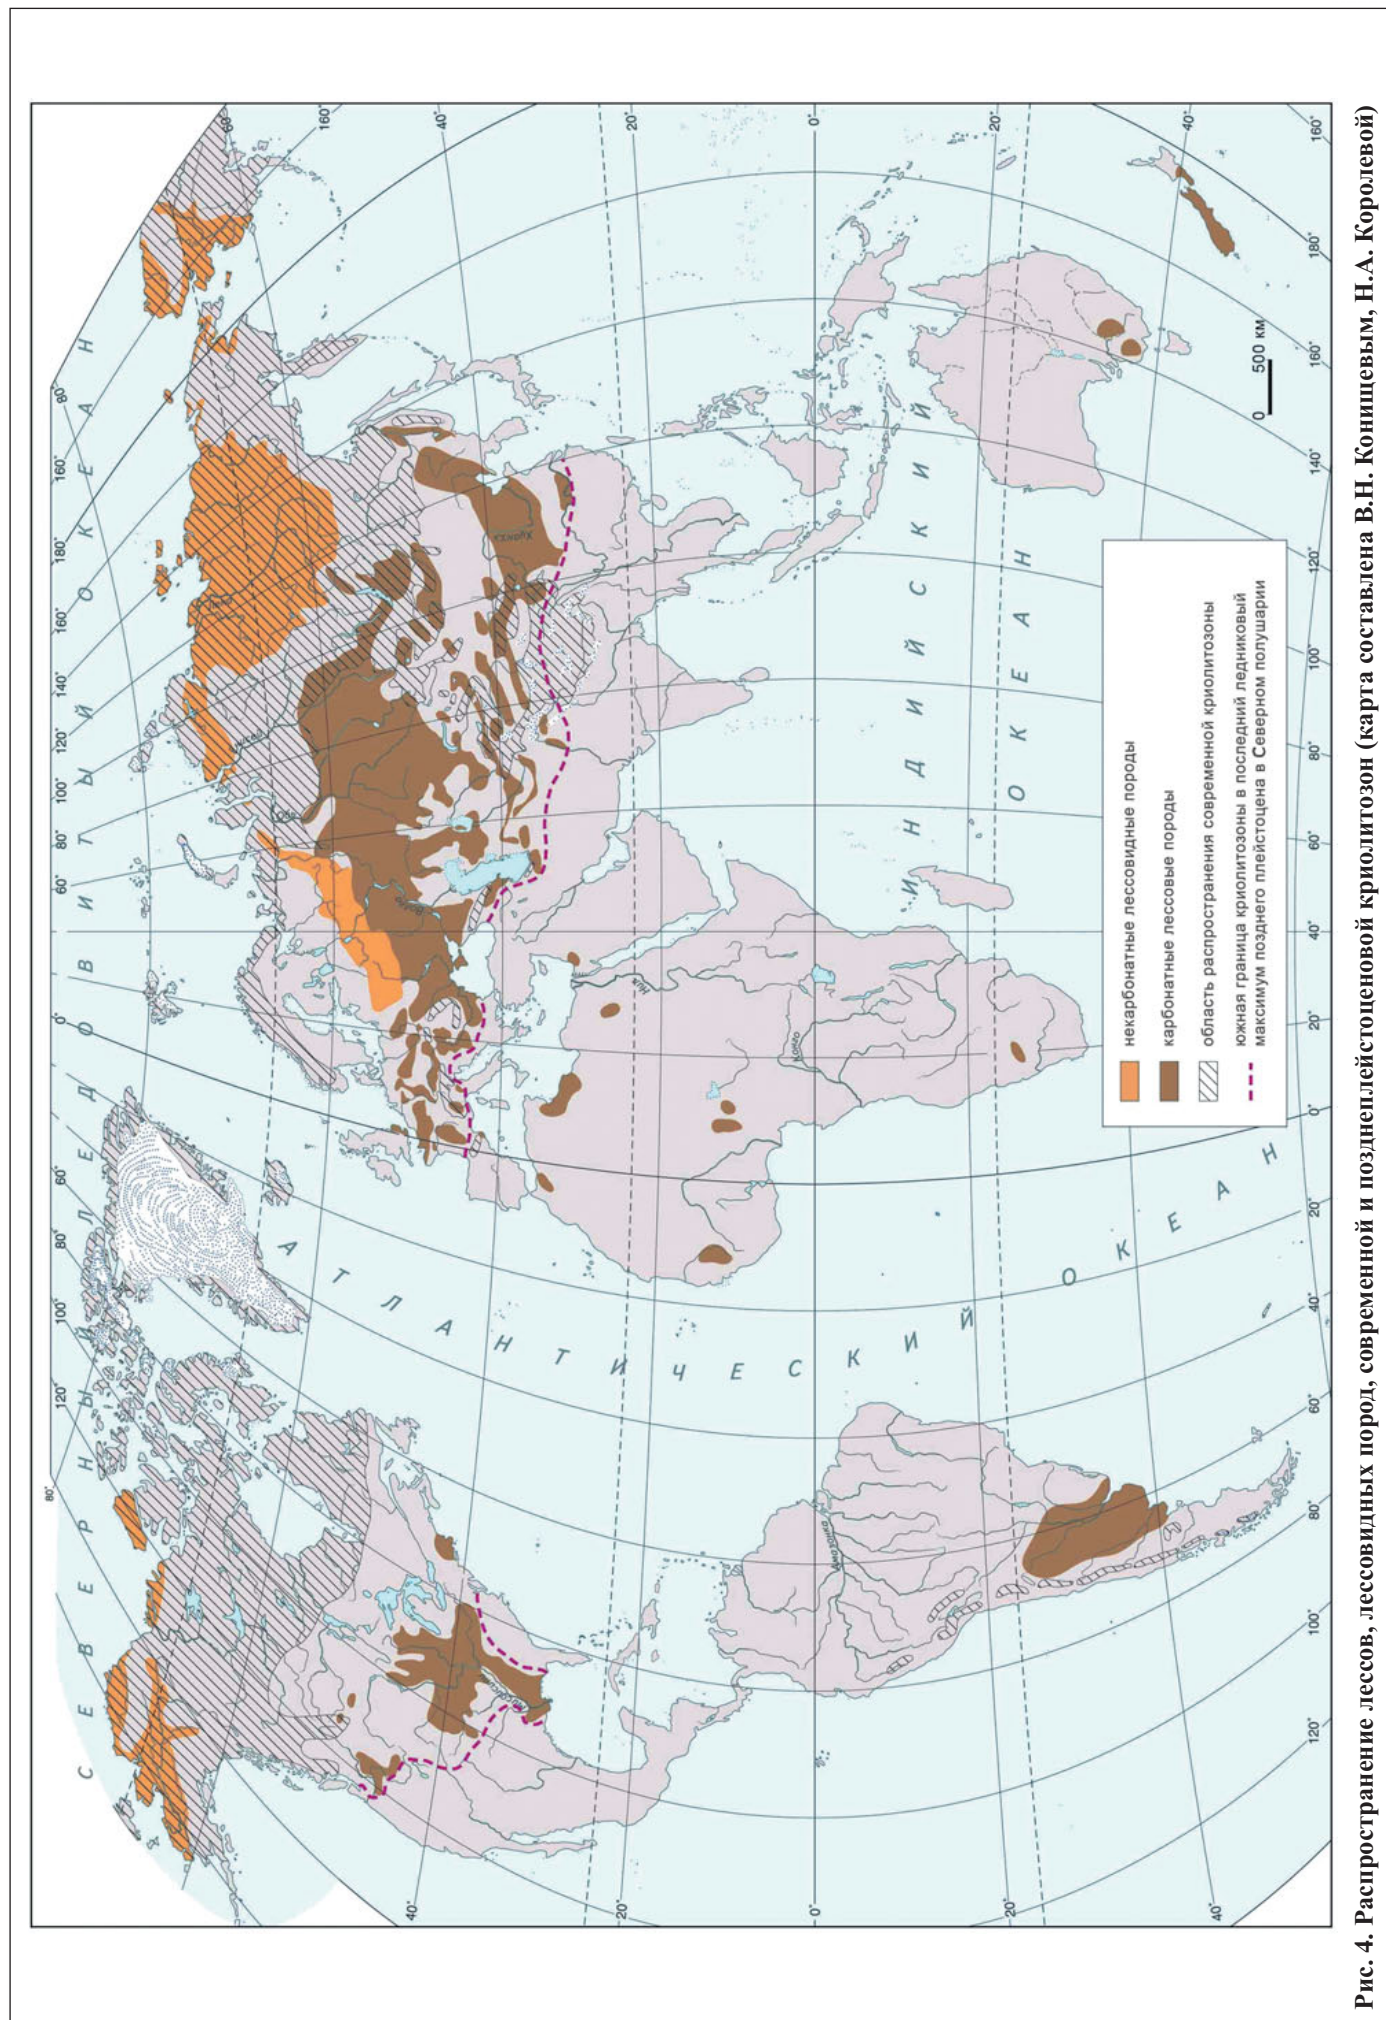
С Е В Е Р Н Ы Й Л Е Д О В И Т Ы Й О К Е А Н

А Т Л А Н Т И Ч Е С К И Й О К Е А Н

И Н Д И Й С К И Й О К Е А Н

некарбонатные лессовидные породы

карбонатные лессовые породы

область распространения современной криолитозоны

южная граница криолитозоны в последний ледниковый максимум позднего плейстоцена в Северном полушарии

0 500 км

80° 120° 100° 80° 60° 0° 20° 40° 60° 80° 100° 120° 140° 160° 180° 160° 140° 120° 100° 80° 60° 40° 20° 0° 20° 40° 40° 20° 0° 20° 40° 60° 80° 100° 120° 140° 160° 180° 160°

Нил Конго Амазонка Волга Хуанхэ

Рис. 4. Распространение лессов, лессовидных пород, современной и позднеплейстоценовой криолитозон (карта составлена В.Н. Конищевым, Н.А. Королевой)